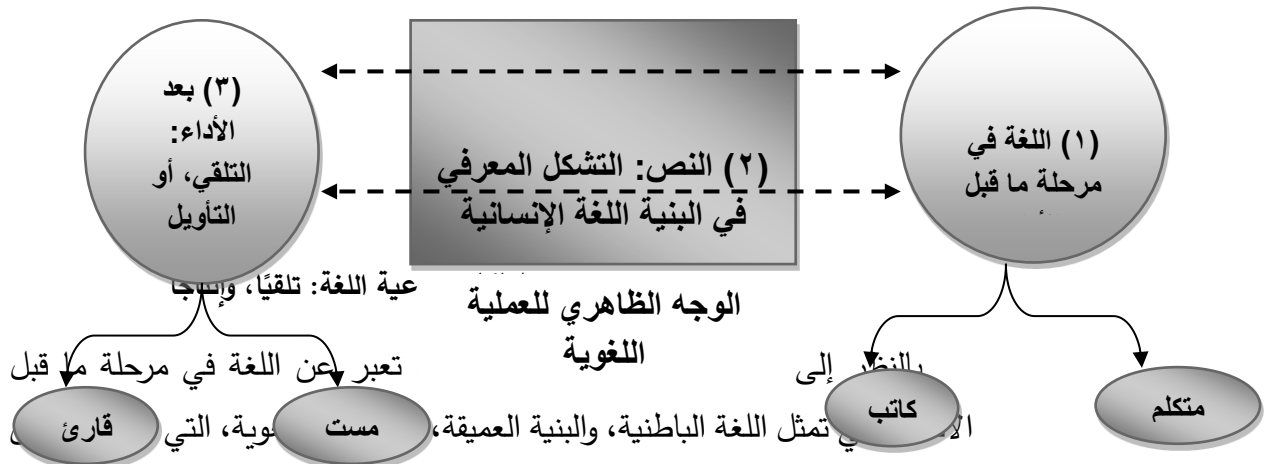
(٣) بعد الأداء: التلقي، أو التأويل

(٢) النص: التشكل المعرفي في البنية اللغة الإنسانية

(١) اللغة في مرحلة ما قبل

عية اللغة: تلقيًا، وإنتاجًا

الوجه الظاهري للعملية اللغوية

تعبر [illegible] عن اللغة في مرحلة ما قبل

بالنظر إلى

قارئ

مست

كاتب

متكلم

الا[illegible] تمثل اللغة الباطنية، والبنية العميقة، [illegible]وية، التي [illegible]